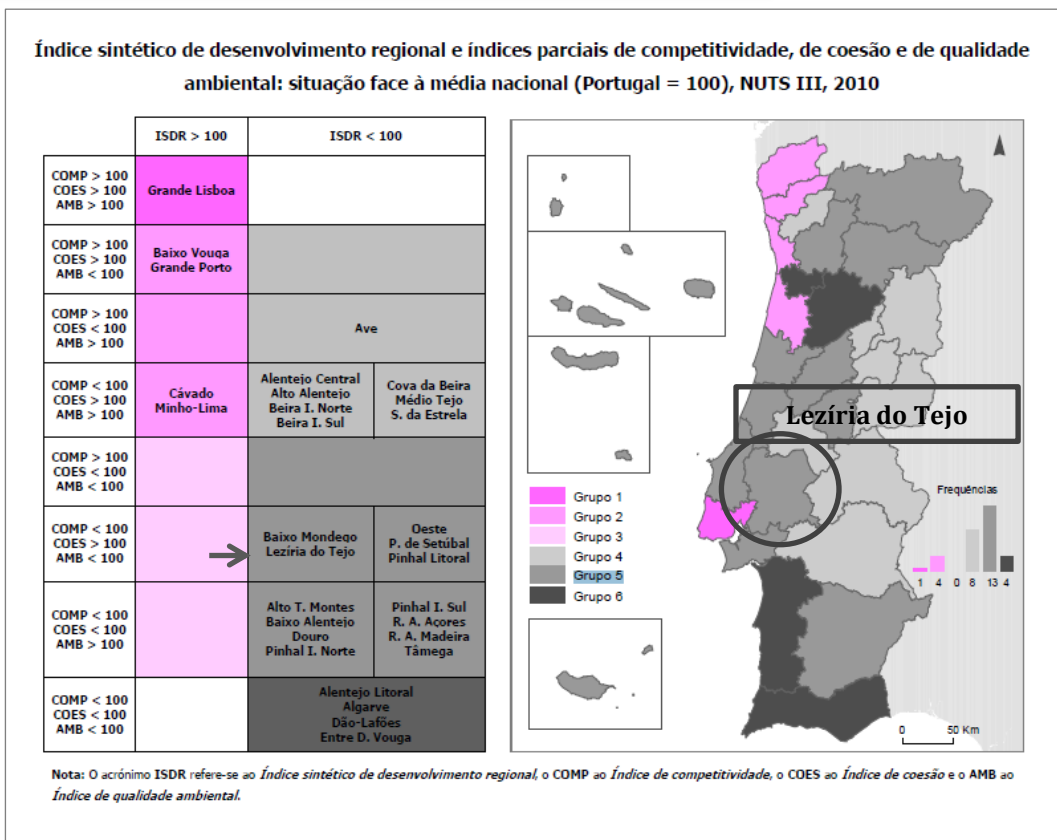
Índice sintético de desenvolvimento regional e índices parciais de competitividade, de coesão e de qualidade ambiental: situação face à média nacional (Portugal = 100), NUTS III, 2010

| | ISDR > 100 | ISDR < 100 | |
|---|---|---|---|
| COMP > 100 COES > 100 AMB > 100 | Grande Lisboa | | |
| COMP > 100 COES > 100 AMB < 100 | Baixo Vouga Grande Porto | | |
| COMP > 100 COES < 100 AMB > 100 | | Ave | |
| COMP < 100 COES > 100 AMB > 100 | Cávado Minho-Lima | Alentejo Central Alto Alentejo Beira I. Norte Beira I. Sul | Cova da Beira Médio Tejo S. da Estrela |
| COMP > 100 COES < 100 AMB < 100 | | | |
| COMP < 100 COES > 100 AMB < 100 | | Baixo Mondego Lezíria do Tejo | Oeste P. de Setúbal Pinhal Litoral |
| COMP < 100 COES < 100 AMB > 100 | | Alto T. Montes Baixo Alentejo Douro Pinhal I. Norte | Pinhal I. Sul R. A. Açores R. A. Madeira Tâmega |
| COMP < 100 COES < 100 AMB < 100 | | Alentejo Litoral Algarve Dão-Lafões Entre D. Vouga | |

Lezíria do Tejo

Grupo 1
Grupo 2
Grupo 3
Grupo 4
Grupo 5
Grupo 6

Frequências
1 4 0 8 13 4

0 50 Km

Nota: O acrónimo ISDR refere-se ao Índice sintético de desenvolvimento regional, o COMP ao Índice de competitividade, o COES ao Índice de coesão e o AMB ao Índice de qualidade ambiental.